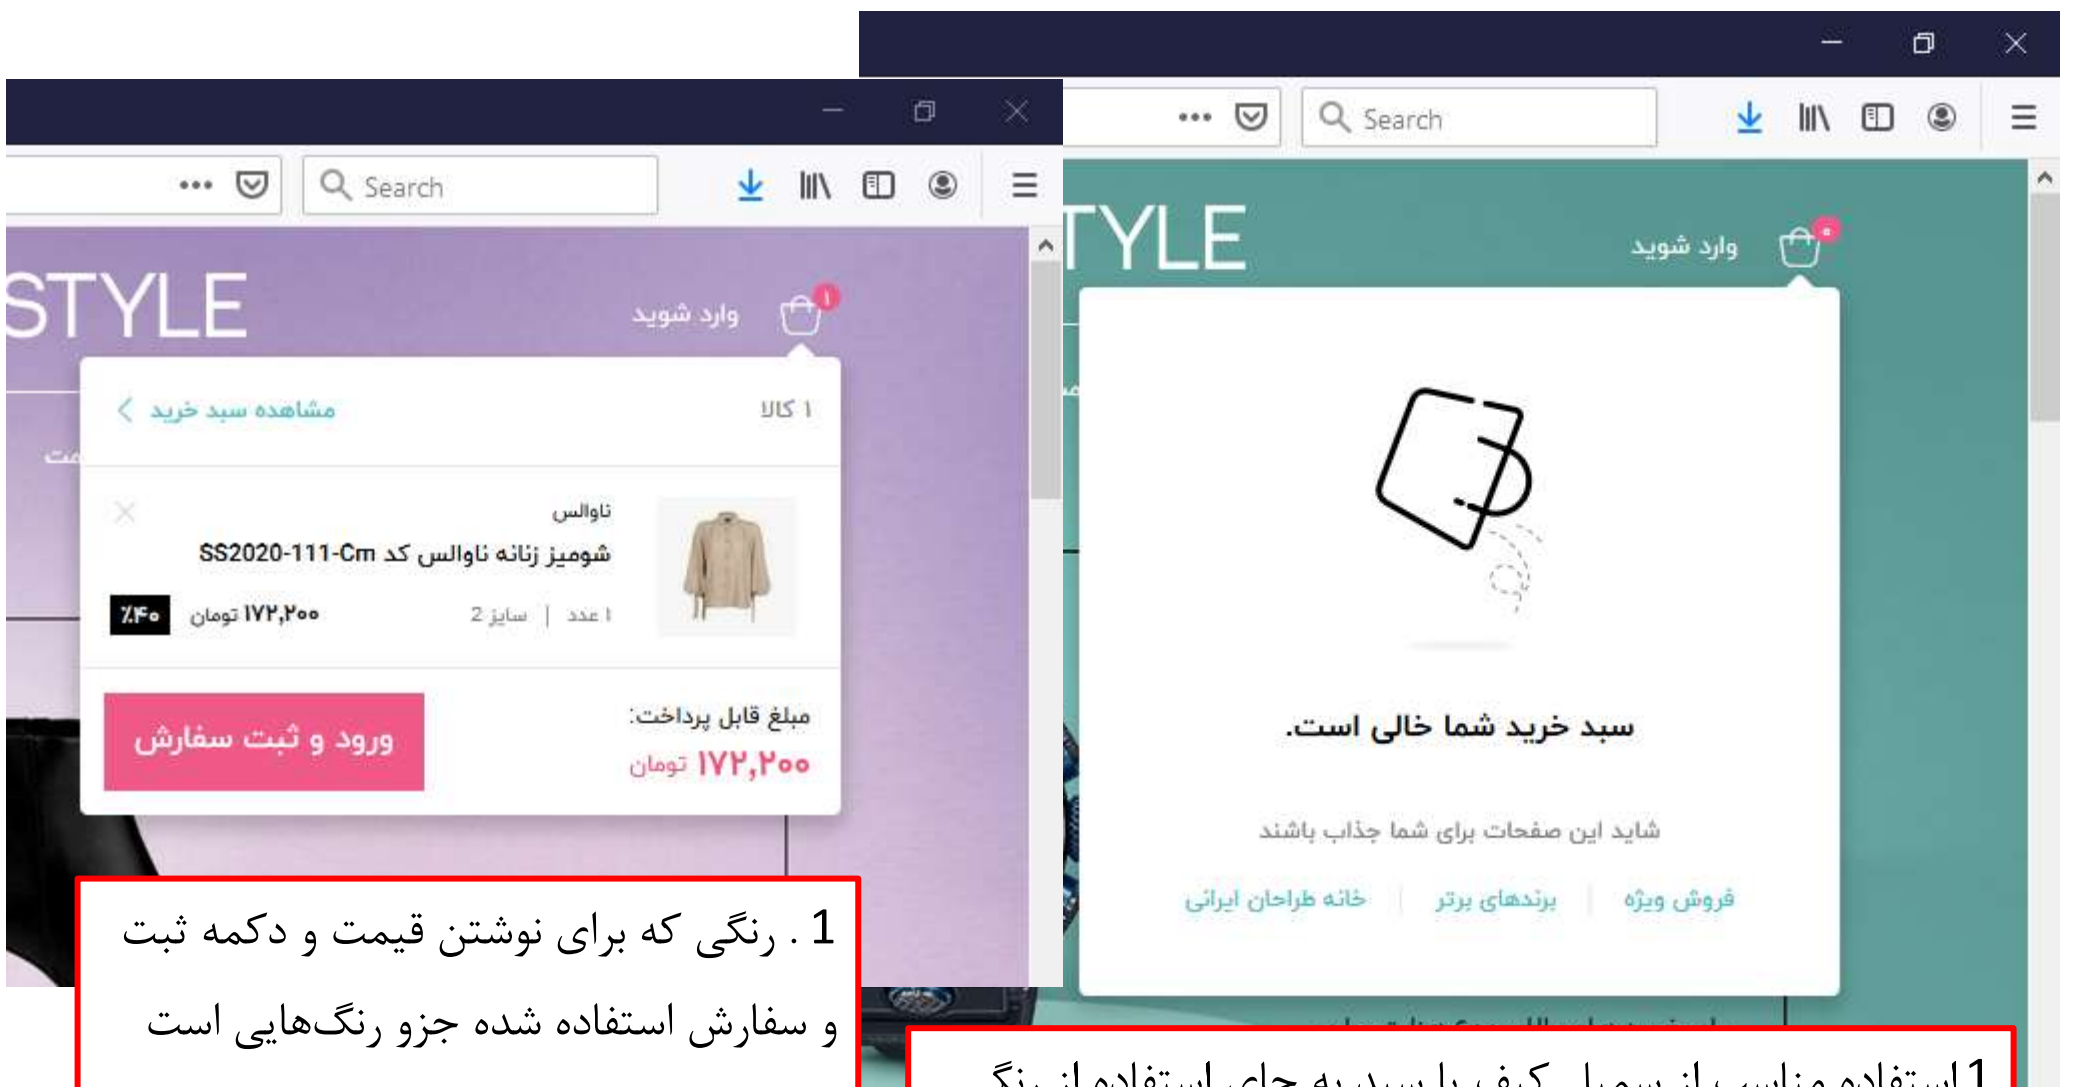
Search

STYLE
وارد شوید
۱
۱ کالا
مشاهده سبد خرید
ناوالس
شومیز زنانه ناوالس کد SS2020-111-Cm
۱ عدد | سایز 2
۱۷۲,۲۰۰ تومان
٪۴۰
مبلغ قابل پرداخت:
۱۷۲,۲۰۰ تومان
ورود و ثبت سفارش

Search

TYLE
وارد شوید
سبد خرید شما خالی است.
شاید این صفحات برای شما جذاب باشند
فروش ویژه
برندهای برتر
خانه طراحان ایرانی

1 . رنگی که برای نوشتن قیمت و دکمه ثبت و سفارش استفاده شده جزو رنگ‌هایی است

1 استفاده مناسب از سمبل کیف یا سبد به جای استفاده از رنگ